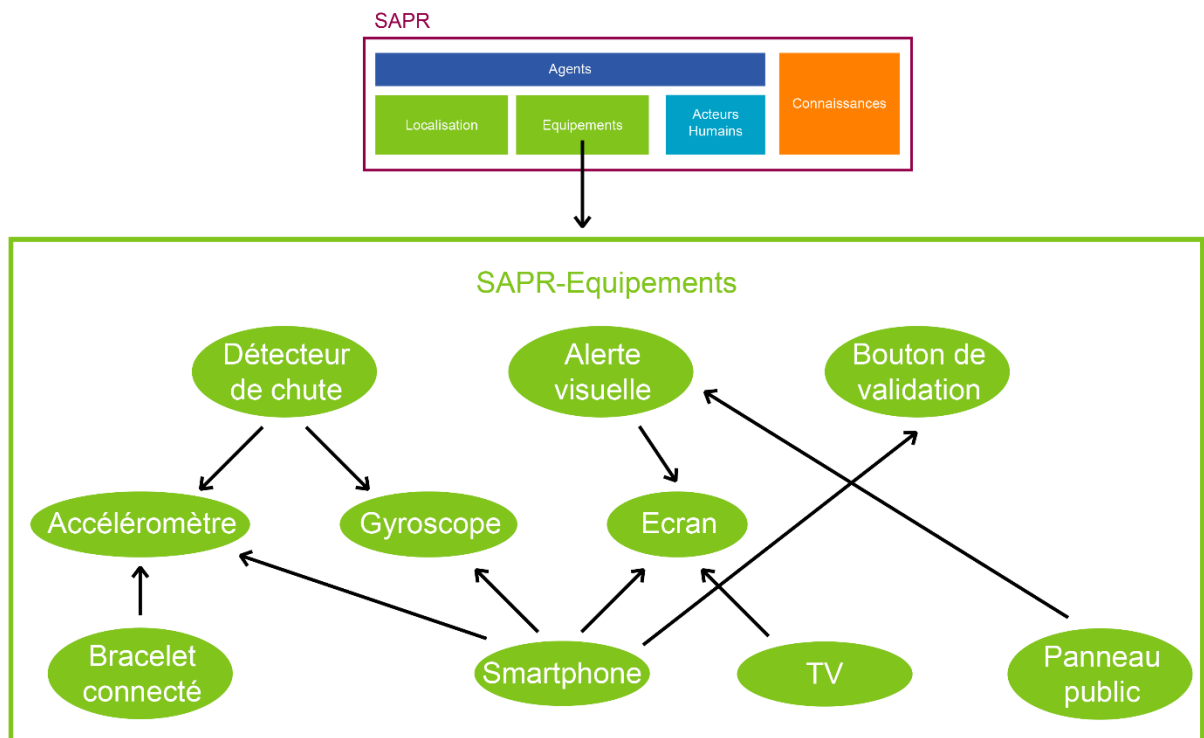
SAPR

Agents

Localisation

Equipements

Acteurs Humains

Connaissances

SAPR-Equipements

Détecteur de chute

Alerte visuelle

Bouton de validation

Accéléromètre

Gyroscope

Ecran

Bracelet connecté

Smartphone

TV

Panneau public